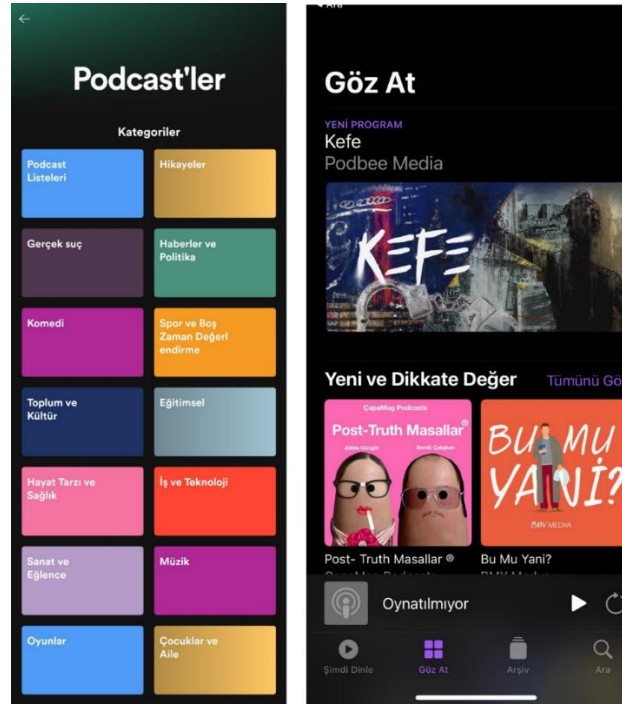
Podcast'ler

Kategoriler

Podcast Listeleri

Hikayeler

Gerçek suç

Haberler ve Politika

Komedi

Spor ve Boş Zaman Değerlendirme

Toplum ve Kültür

Eğitimsel

Hayat Tarzı ve Sağlık

İş ve Teknoloji

Sanat ve Eğlence

Müzik

Oyunlar

Çocuklar ve Aile

Göz At

YENİ PROGRAM
Kefe
Podbee Media

KEFE

Yeni ve Dikkate Değer Tümünü Gö

ÇapaMag Podcasts
Post-Truth Masallar

BU MU YANİ?

Post- Truth Masallar
Bu Mu Yani?

Oynatılmıyor

Şimdi Dinle Göz At Arşiv Ara